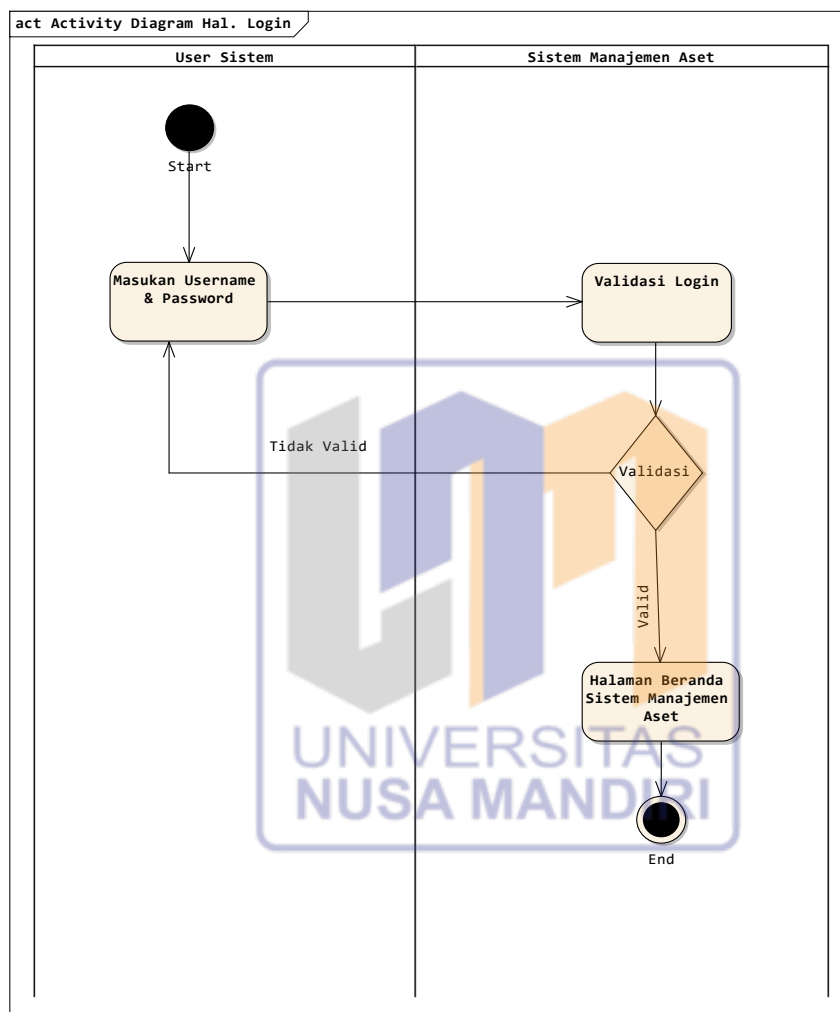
act Activity Diagram Hal. Login

User Sistem

Sistem Manajemen Aset

Start

Masukan Username & Password

Validasi Login

Tidak Valid

Validasi

Valid

Halaman Beranda Sistem Manajemen Aset

End

UNIVERSITAS NUSA MANDIRI